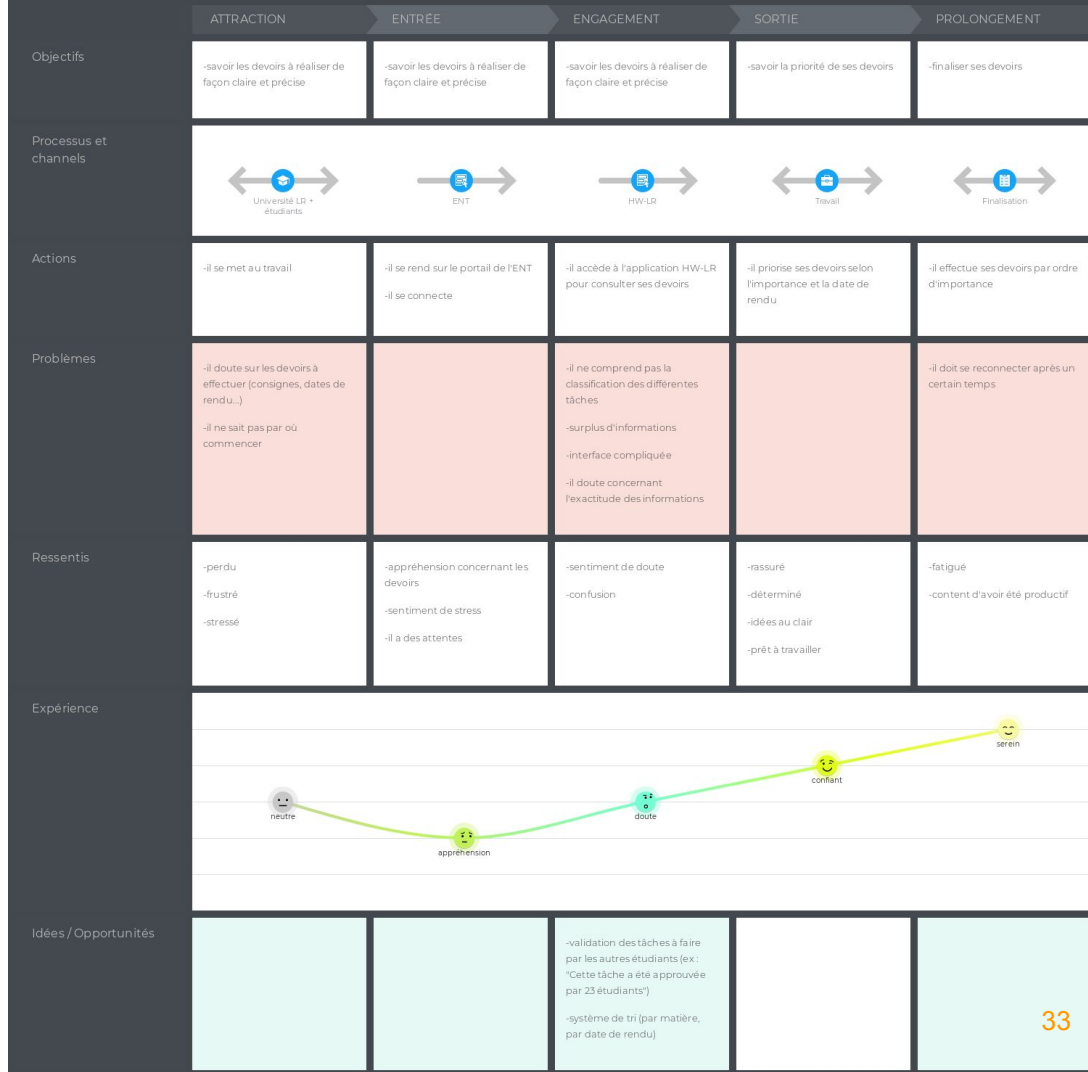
| | ATTRACTION | ENTRÉE | ENGAGEMENT | SORTIE | PROLONGEMENT |
|---|---|---|---|---|---|
| Objectifs | -savoir les devoirs à réaliser de façon claire et précise | -savoir les devoirs à réaliser de façon claire et précise | -savoir les devoirs à réaliser de façon claire et précise | -savoir la priorité de ses devoirs | -finaliser ses devoirs |
| Processus et channels | Université LR + étudiants | ENT | HW-LR | Travail | Finalisation |
| Actions | -il se met au travail | -il se rend sur le portail de l'ENT<br>-il se connecte | -il accède à l'application HW-LR pour consulter ses devoirs | -il priorise ses devoirs selon l'importance et la date de rendu | -il effectue ses devoirs par ordre d'importance |
| Problèmes | -il doute sur les devoirs à effectuer (consignes, dates de rendu...)<br>-il ne sait pas par où commencer | | -il ne comprend pas la classification des différentes tâches<br>-surplus d'informations<br>-interface compliquée<br>-il doute concernant l'exactitude des informations | | -il doit se reconnecter après un certain temps |
| Ressentis | -perdu<br>-frustré<br>-stressé | -appréhension concernant les devoirs<br>-sentiment de stress<br>-il a des attentes | -sentiment de doute<br>-confusion | -rassuré<br>-déterminé<br>-idées au clair<br>-prêt à travailler | -fatigué<br>-content d'avoir été productif |
| Expérience | neutre | appréhension | doute | confiant | serein |
| Idées / Opportunités | | | -validation des tâches à faire par les autres étudiants (ex : "Cette tâche a été approuvée par 23 étudiants")<br>-système de tri (par matière, par date de rendu) | | |

33